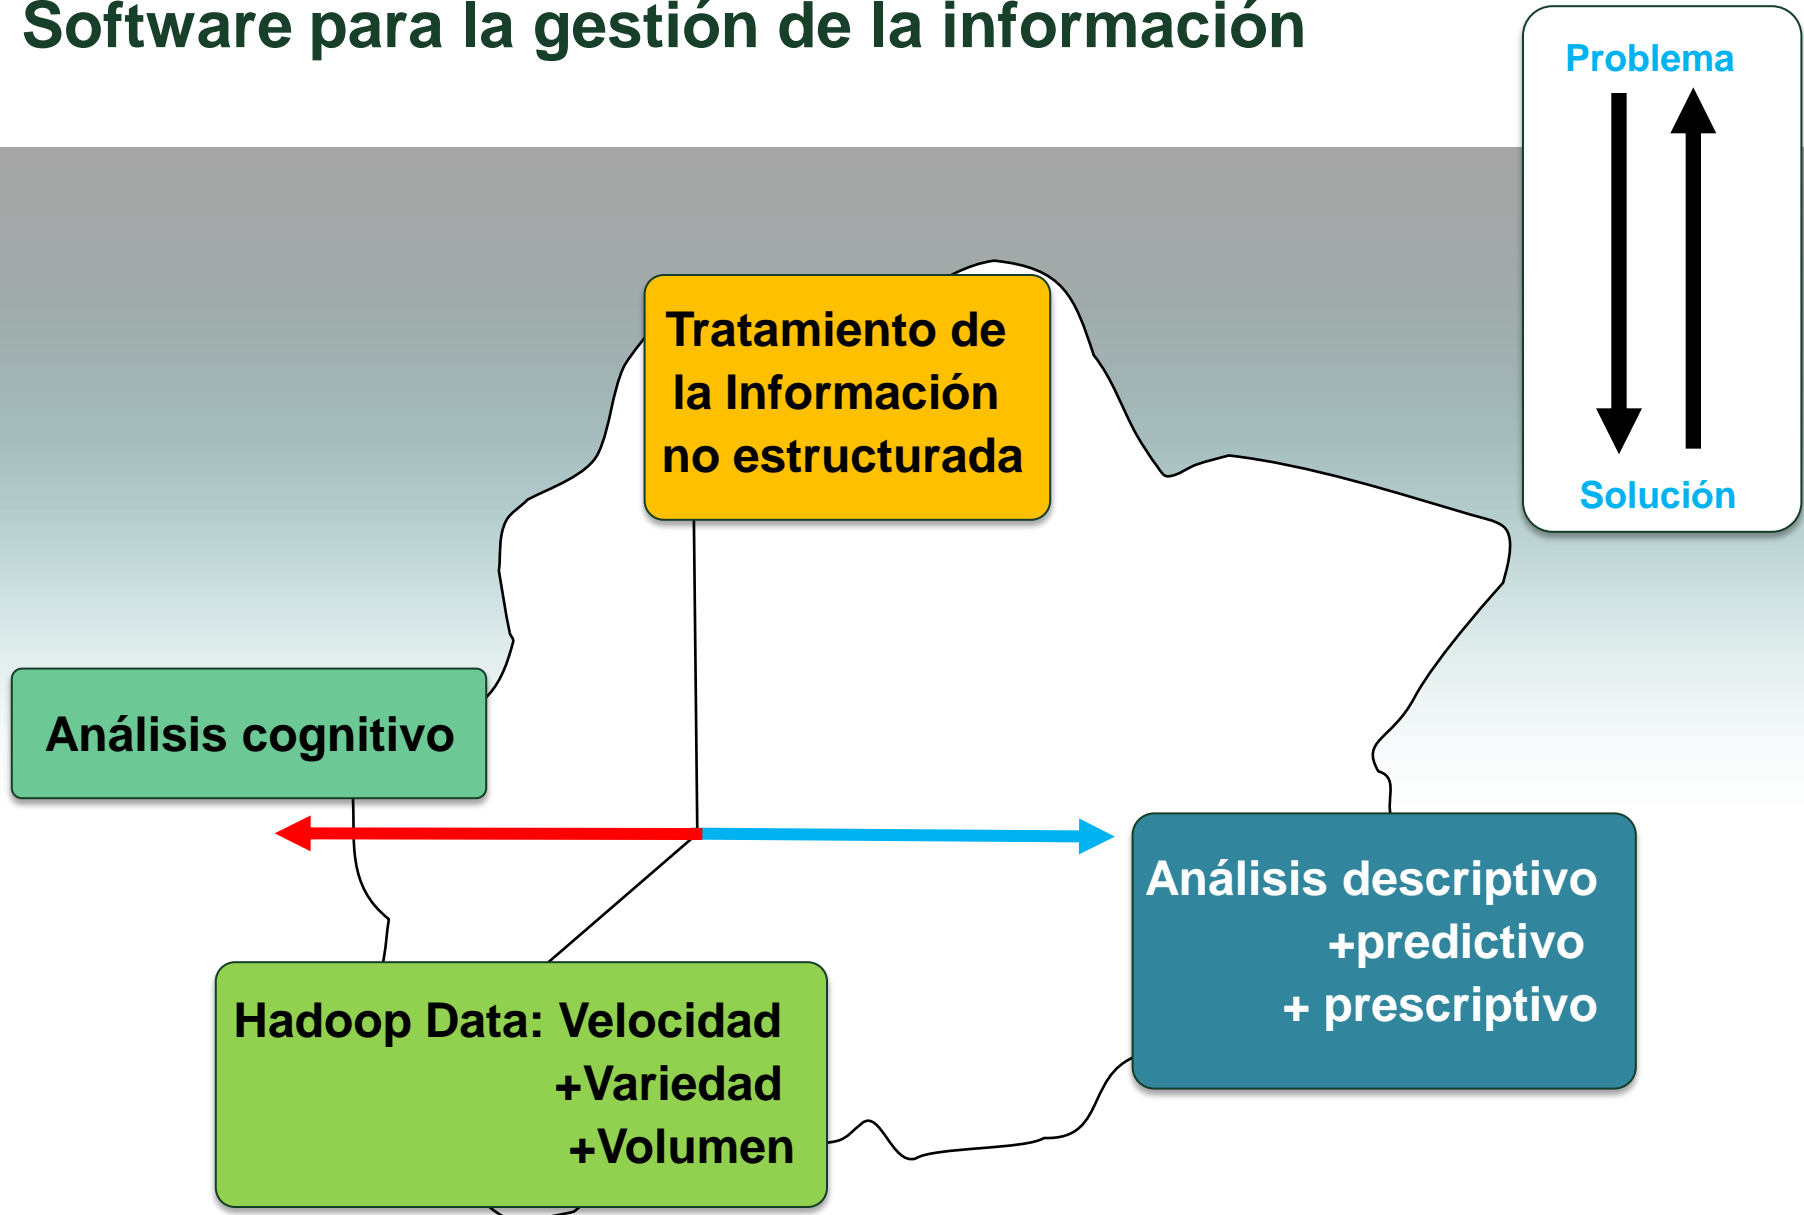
Software para la gestión de la información

Problema

Solución

Tratamiento de la Información no estructurada

Análisis cognitivo

Análisis descriptivo +predictivo + prescriptivo

Hadoop Data: Velocidad +Variedad +Volumen